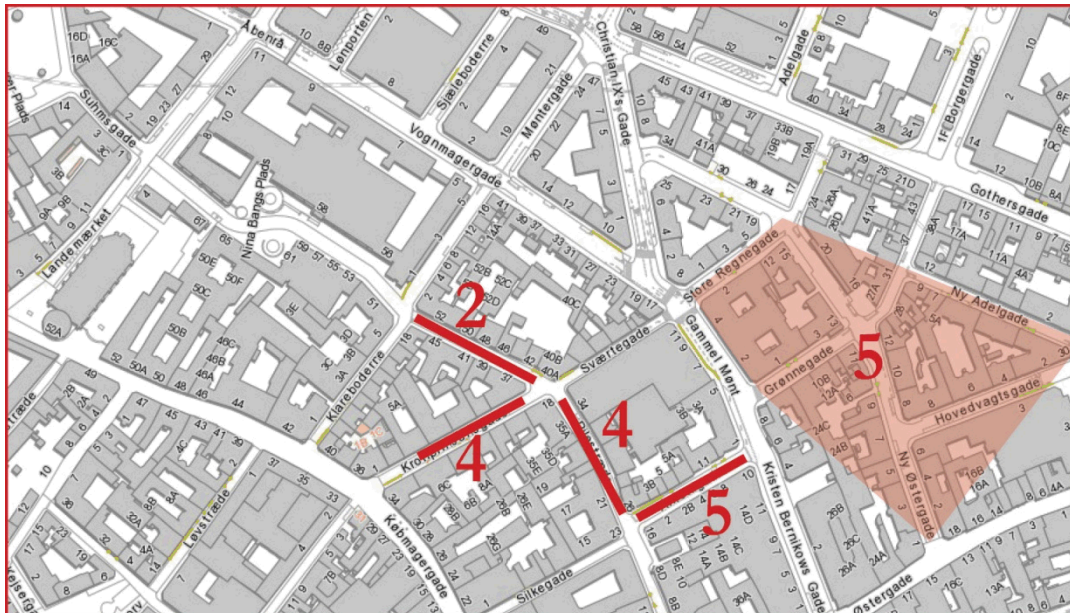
Åbenrå
Løngangen
Sjæleboderne
Møntergade
Christian IX's Gade
Adelgade
Tf. Borgergade
Suhmsgade
Vognmagergade
Gothersgade
Nina Bangs Plads
Landemærket
Store Regnegade
Ny Adelgade
Klareboderne
Sværtegade
Gammel Mønt
Grønnegade
Hovedvagtsgade
Kronprinsensgade
Pistolstræde
Kristen Bernikows Gade
Ny Østergade
Købmagergade
Løvstræde
Silkegade
Østergade
2
4
4
5
5